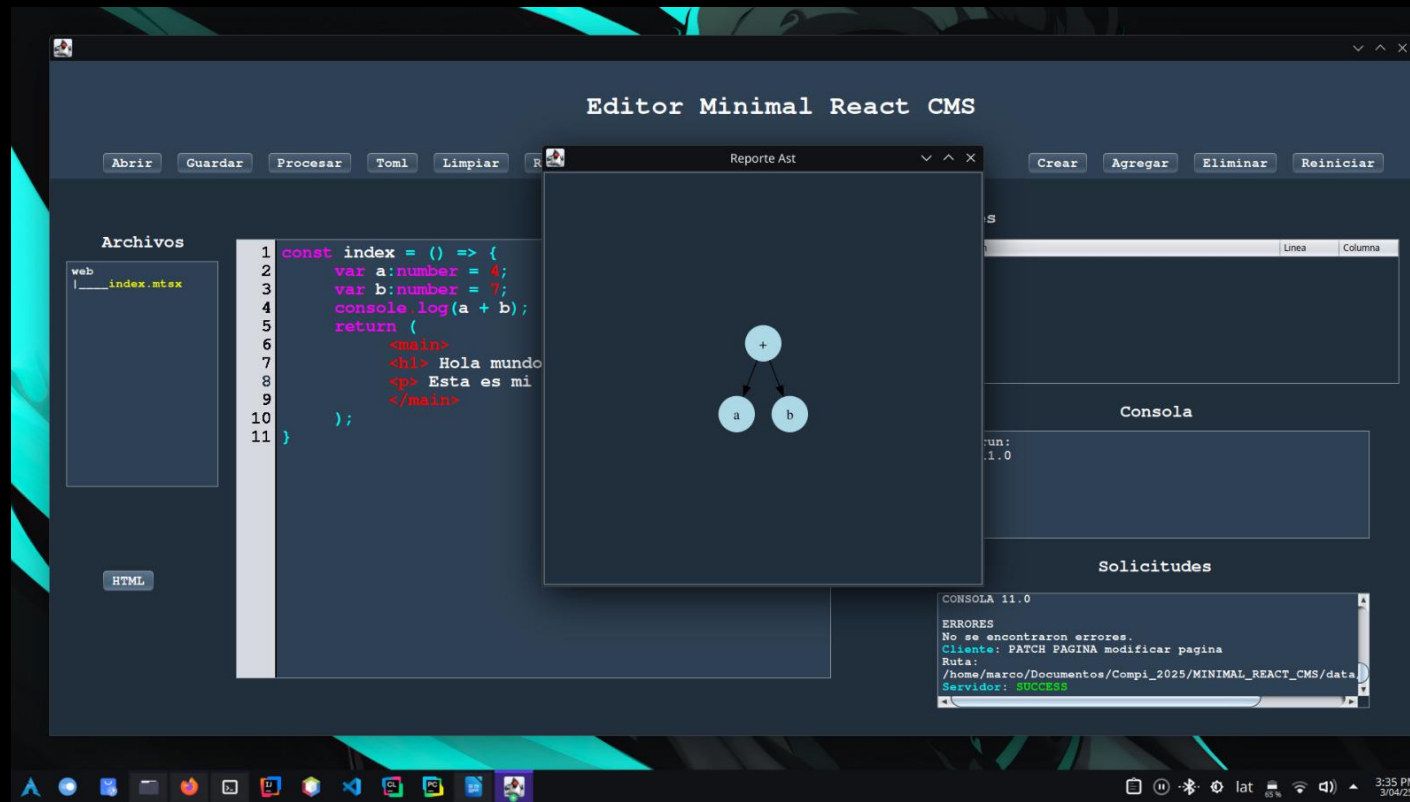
Editor Minimal React CMS

Abrir Guardar Procesar Toml Limpiar R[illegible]

Crear Agregar Eliminar Reiniciar

Reporte Ast

+

a

b

Archivos

web
|_____index.mtsx

1 const index = () => {
2 var a:number = 4;
3 var b:number = 7;
4 console.log(a + b);
5 return (
6 <main>
7 <h1> Hola mundo
8 <p> Esta es mi
9 </main>
10 );
11 }

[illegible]s

| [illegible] | Linea | Columna |
|---|---|---|

Consola

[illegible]run:
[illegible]1.0

HTML

Solicitudes

CONSOLA 11.0

ERRORES
No se encontraron errores.
Cliente: PATCH PAGINA modificar pagina
Ruta:
/home/marco/Documentos/Compi_2025/MINIMAL_REACT_CMS/data
Servidor: SUCCESS

lat 65% 3:35 PM 3/04/25